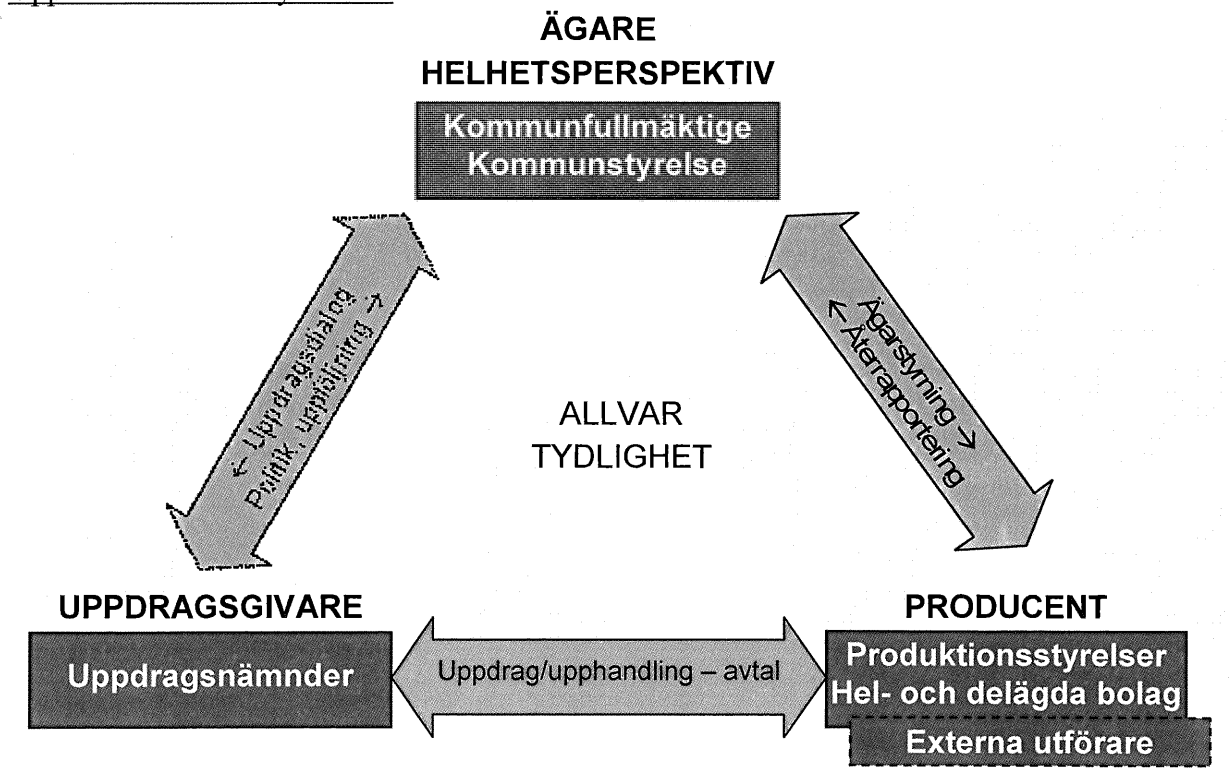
ÄGARE
HELHETSPERSPEKTIV

Kommunfullmäktige
Kommunstyrelse

← Uppdragsdialog
Politik, uppföljning →

Ägarstyrning →
← Återrapportering

ALLVAR
TYDLIGHET

UPPDRAGSGIVARE

Uppdragsnämnder

Uppdrag/upphandling – avtal

PRODUCENT

Produktionsstyrelser
Hel- och delägda bolag

Externa utförare